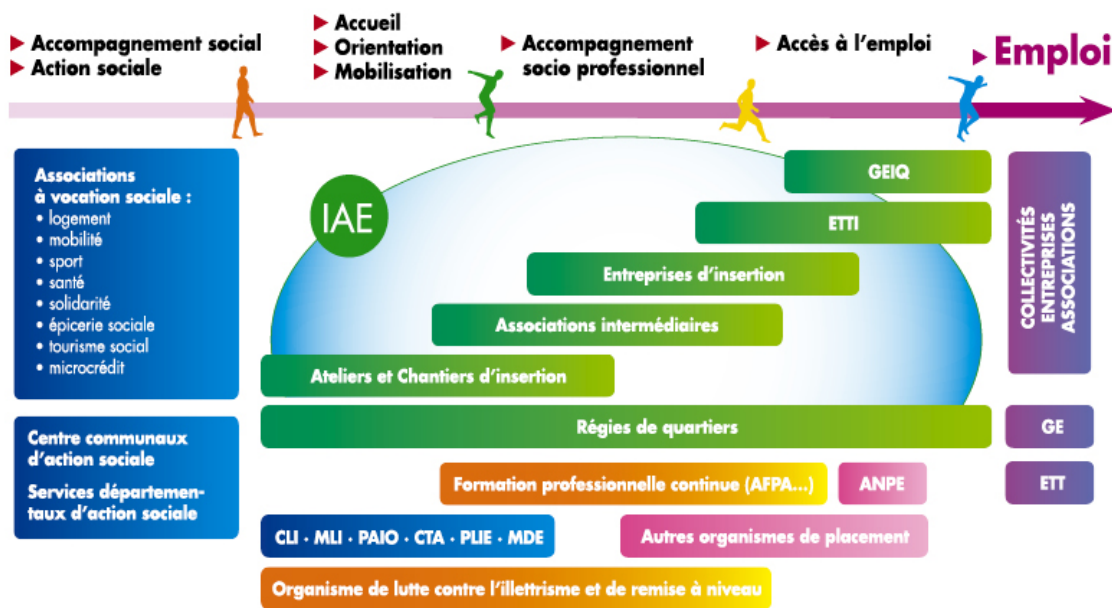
▶ Accompagnement social
▶ Action sociale

▶ Accueil
▶ Orientation
▶ Mobilisation

▶ Accompagnement socio professionnel

▶ Accès à l'emploi

▶ Emploi

Associations à vocation sociale :
• logement
• mobilité
• sport
• santé
• solidarité
• épicerie sociale
• tourisme social
• microcrédit

Centre communaux d'action sociale

Services départementaux d'action sociale

IAE

GEIQ

ETTI

Entreprises d'insertion

Associations intermédiaires

Ateliers et Chantiers d'insertion

Régies de quartiers

COLLECTIVITÉS ENTREPRISES ASSOCIATIONS

GE

ETT

Formation professionnelle continue (AFPA...)

ANPE

CLI • MLI • PAIO • CTA • PLIE • MDE

Autres organismes de placement

Organisme de lutte contre l'illettrisme et de remise à niveau